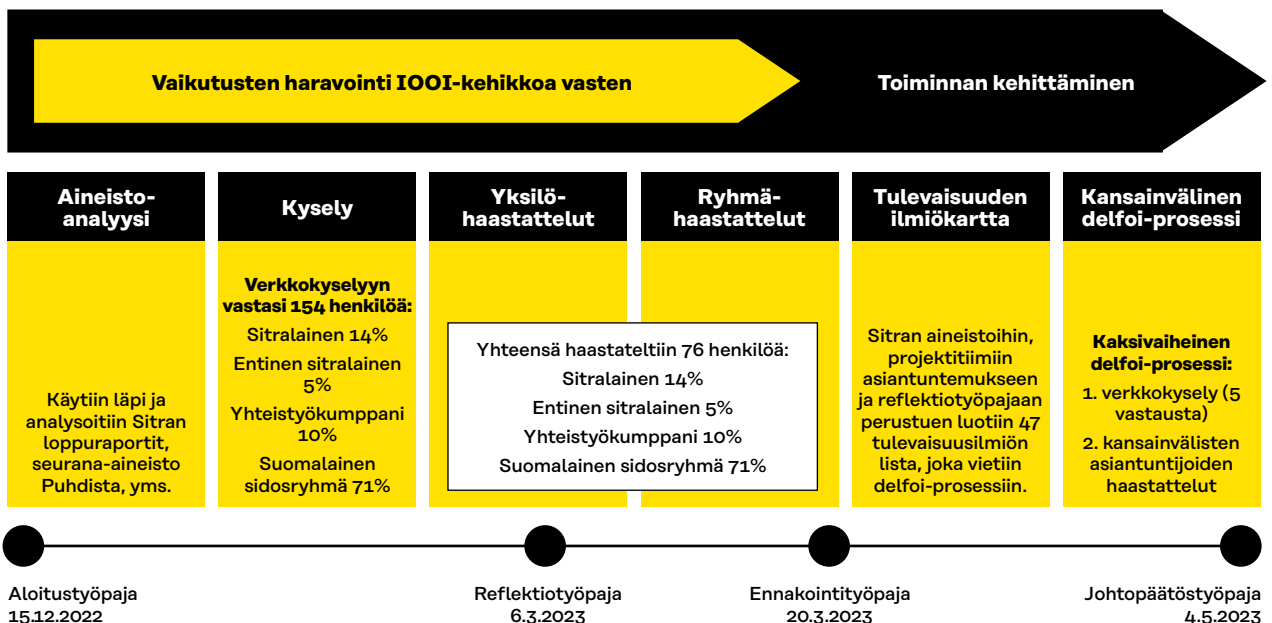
Vaikutusten haravointi IOOI-kehikkoa vasten

Toiminnan kehittäminen

Aineisto-analyysi

Käytiin läpi ja analysoitiin Sitran loppuraportit, seurana-aineisto Puhdista, yms.

Kysely

Verkkokyselyyn vastasi 154 henkilöä:
Sitralainen 14%
Entinen sitralainen 5%
Yhteistyökumppani 10%
Suomalainen sidosryhmä 71%

Yksilöhaastattelut

Ryhmähaastattelut

Yhteensä haastateltiin 76 henkilöä:
Sitralainen 14%
Entinen sitralainen 5%
Yhteistyökumppani 10%
Suomalainen sidosryhmä 71%

Tulevaisuuden ilmiökartta

Sitran aineistoihin, projektitiimiin asiantuntemukseen ja reflektiotyöpajaan perustuen luotiin 47 tulevaisuusilmiön lista, joka vietiin delfoi-prosessiin.

Kansainvälinen delfoi-prosessi

Kaksivaiheinen delfoi-prosessi:
1. verkkokysely (5 vastausta)
2. kansainvälisten asiantuntijoiden haastattelut

Aloitustyöpaja
15.12.2022

Reflektiotyöpaja
6.3.2023

Ennakointityöpaja
20.3.2023

Johtopäätöstyöpaja
4.5.2023